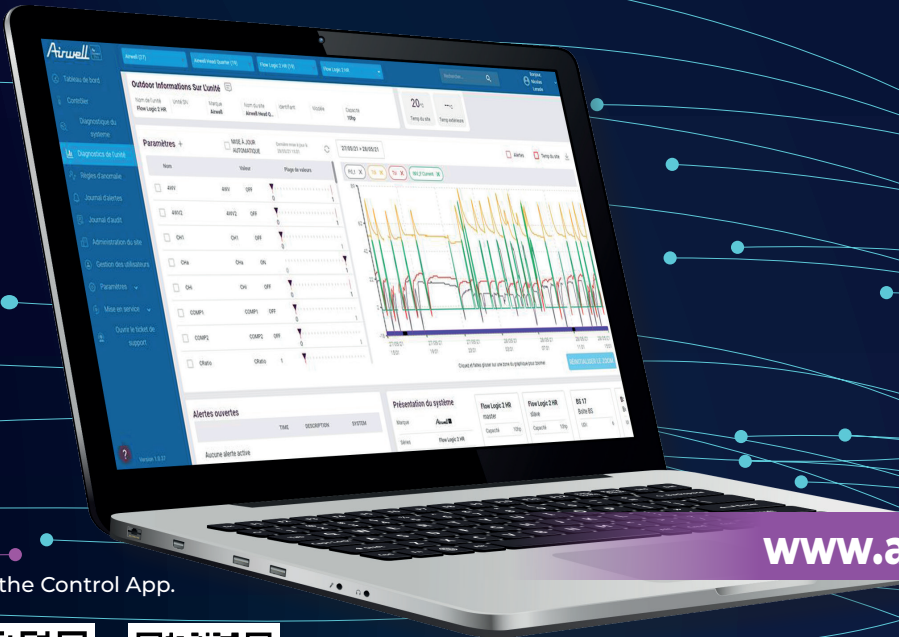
Airwell

Tableau de bord
Contrôler
Diagnostique du système
Diagnostics de l'unité
Règles d'anomalie
Journal d'alertes
Journal d'audit
Administration du site
Gestion des utilisateurs
Paramètres
Mise en service
Ouvrir le ticket de support

Version 1.0.37

Airwell (37)
Airwell Head Quarter (19)
Flow Logic 2 HR (19)
Flow Logic 2 HR

Outdoor Informations Sur L'unité

Nom de l'unité
Flow Logic 2 HR
Marque
Airwell
Nom du site
Airwell Head Q...

20
Temp du site
Temp extérieure

Paramètres +
MISE À JOUR AUTOMATIQUE
27/05/21 > 28/05/21

| Nom | Valeur | Plage de valeurs |
|---|---|---|
| 4WV | 4WV | OFF |
| 4WV2 | 4WV2 | OFF |
| CH1 | CH1 | OFF |
| CHa | CHa | ON |
| CH | CH | OFF |
| COMP1 | COMP1 | OFF |
| COMP2 | COMP2 | OFF |
| CRatio | CRatio | 1 |

Alertes
Temp du site

RÉINITIALISER LE ZOOM

Alertes ouvertes
TIME DESCRIPTION SYSTEM
Aucune alerte active

Présentation du système
Marque
Série
Flow Logic 2 HR
Flow Logic 2 HR
master
Capacité 10hp
Flow Logic 2 HR
Slave
Capacité 10hp
BS 17
Boîte BS

www.a

the Control App.